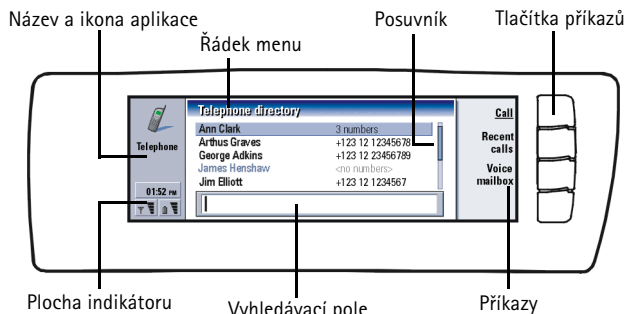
Název a ikona aplikace

Řádek menu

Posuvník

Tlačítka příkazů

Telephone

Telephone directory

| | |
|---|---|
| Ann Clark | 3 numbers |
| Arthus Graves | +123 12 12345678 |
| George Adkins | +123 12 123456789 |
| James Henshaw | <no numbers> |
| Jim Elliott | +123 12 1234567 |

Call

Recent calls

Voice mailbox

01:52 PM

Plocha indikátoru

Vyhledávací pole

Příkazy